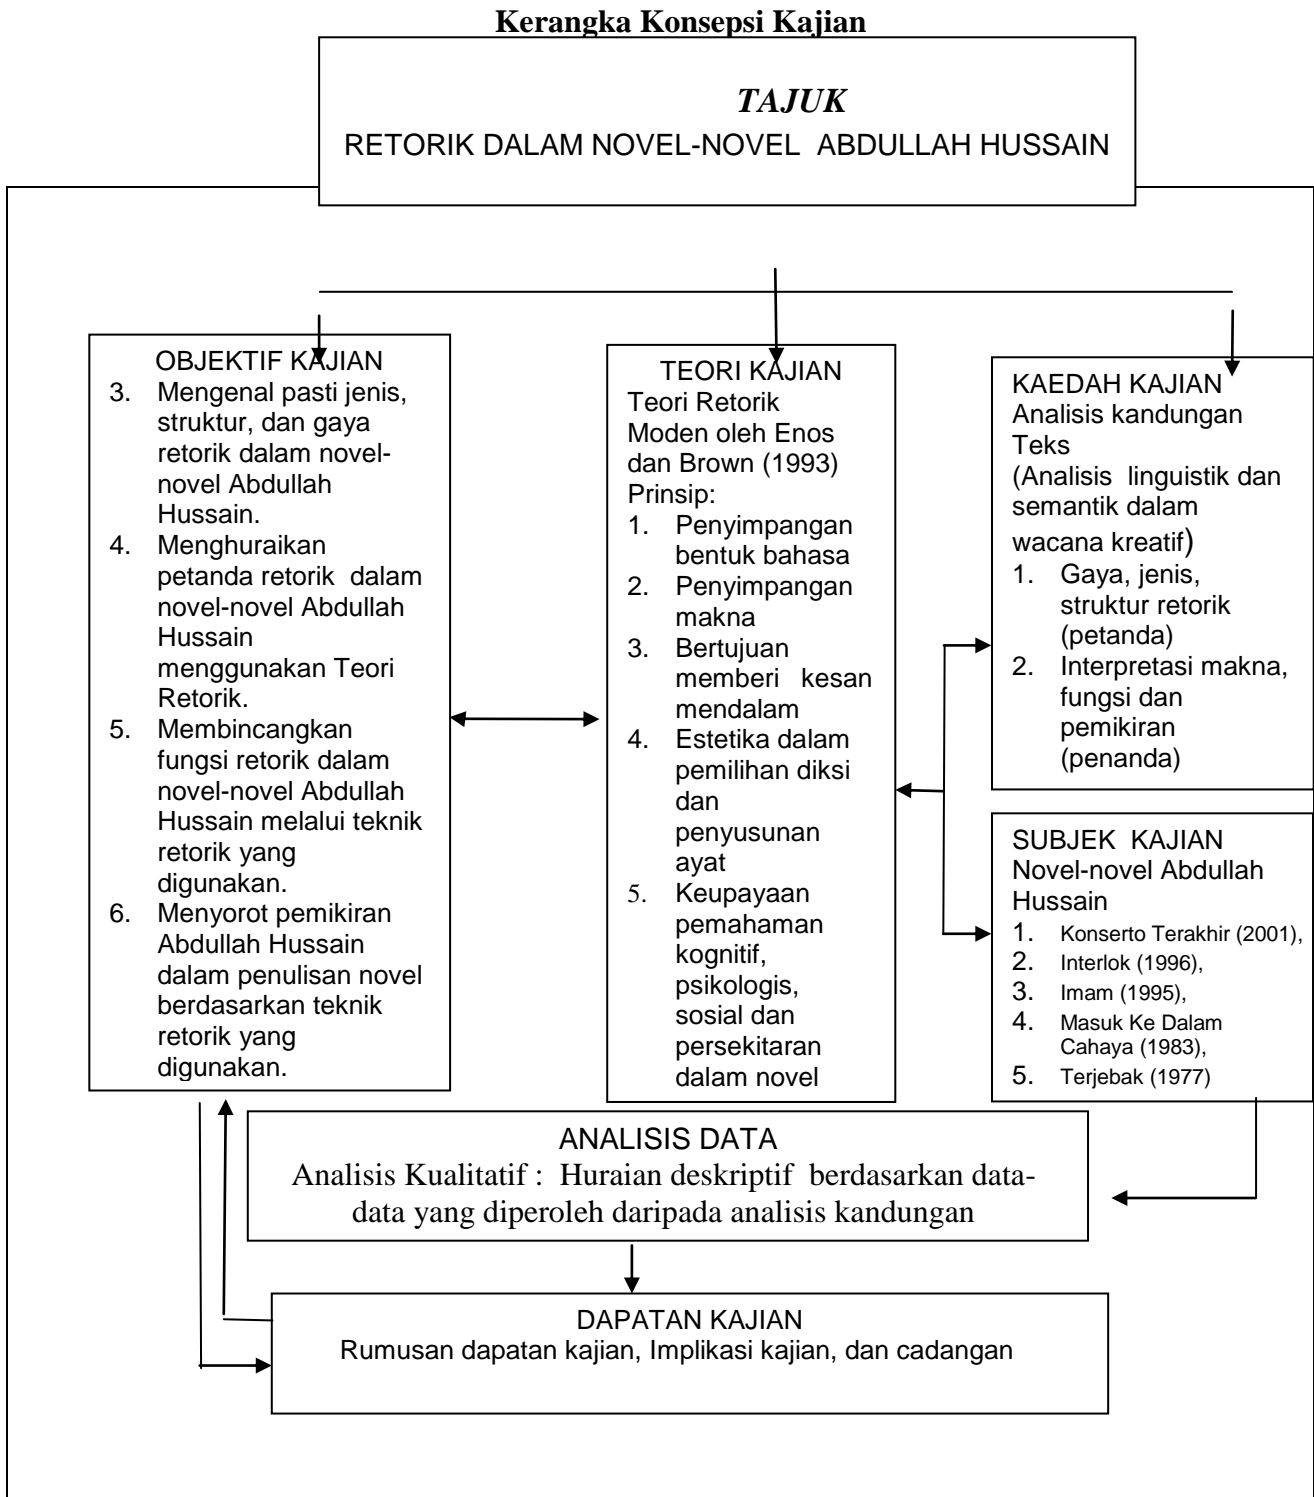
Kerangka Konsepsi Kajian

TAJUK
RETORIK DALAM NOVEL-NOVEL ABDULLAH HUSSAIN

OBJEKTIF KAJIAN
3. Mengenal pasti jenis, struktur, dan gaya retorik dalam novel-novel Abdullah Hussain.
4. Menghuraikan petanda retorik dalam novel-novel Abdullah Hussain menggunakan Teori Retorik.
5. Membincangkan fungsi retorik dalam novel-novel Abdullah Hussain melalui teknik retorik yang digunakan.
6. Menyorot pemikiran Abdullah Hussain dalam penulisan novel berdasarkan teknik retorik yang digunakan.

TEORI KAJIAN
Teori Retorik Moden oleh Enos dan Brown (1993)
Prinsip:
1. Penyimpangan bentuk bahasa
2. Penyimpangan makna
3. Bertujuan memberi kesan mendalam
4. Estetika dalam pemilihan diksi dan penyusunan ayat
5. Keupayaan pemahaman kognitif, psikologis, sosial dan persekitaran dalam novel

KAEDAH KAJIAN
Analisis kandungan Teks
(Analisis linguistik dan semantik dalam wacana kreatif)
1. Gaya, jenis, struktur retorik (petanda)
2. Interpretasi makna, fungsi dan pemikiran (penanda)

SUBJEK KAJIAN
Novel-novel Abdullah Hussain
1. Konserto Terakhir (2001),
2. Interlok (1996),
3. Imam (1995),
4. Masuk Ke Dalam Cahaya (1983),
5. Terjebak (1977)

ANALISIS DATA
Analisis Kualitatif : Huraian deskriptif berdasarkan data-data yang diperoleh daripada analisis kandungan

DAPATAN KAJIAN
Rumusan dapatan kajian, Implikasi kajian, dan cadangan